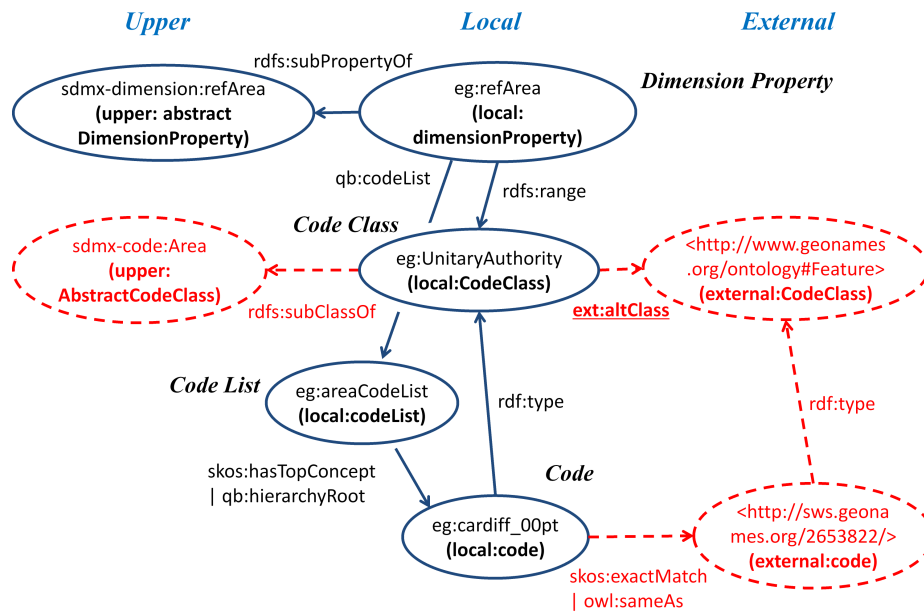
Upper

Local

External

rdfs:subPropertyOf

sdmx-dimension:refArea
(upper: abstract DimensionProperty)

eg:refArea
(local: dimensionProperty)

Dimension Property

qb:codeList

rdfs:range

Code Class

sdmx-code:Area
(upper: AbstractCodeClass)

eg:UnitaryAuthority
(local:CodeClass)

<http://www.geonames .org/ontology#Feature>
(external:CodeClass)

rdfs:subClassOf

ext:altClass

Code List

eg:areaCodeList
(local:codeList)

rdf:type

rdf:type

skos:hasTopConcept
| qb:hierarchyRoot

Code

eg:cardiff_00pt
(local:code)

<http://sws.geona mes.org/2653822/>
(external:code)

skos:exactMatch
| owl:sameAs